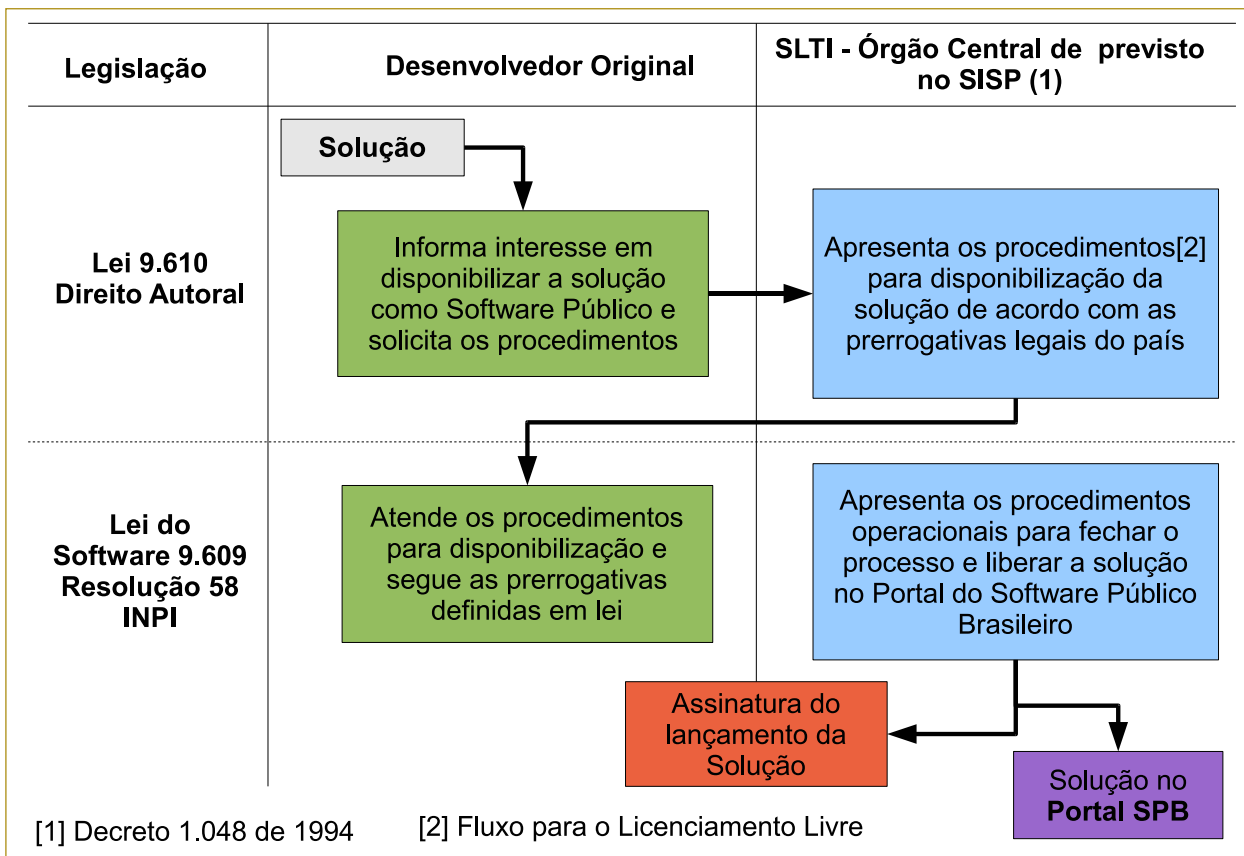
Legislação

Desenvolvedor Original

SLTI - Órgão Central de previsto no SISP (1)

Solução

Lei 9.610 Direito Autoral

Informa interesse em disponibilizar a solução como Software Público e solicita os procedimentos

Apresenta os procedimentos[2] para disponibilização da solução de acordo com as prerrogativas legais do país

Lei do Software 9.609 Resolução 58 INPI

Atende os procedimentos para disponibilização e segue as prerrogativas definidas em lei

Apresenta os procedimentos operacionais para fechar o processo e liberar a solução no Portal do Software Público Brasileiro

Assinatura do lançamento da Solução

Solução no Portal SPB

[1] Decreto 1.048 de 1994

[2] Fluxo para o Licenciamento Livre